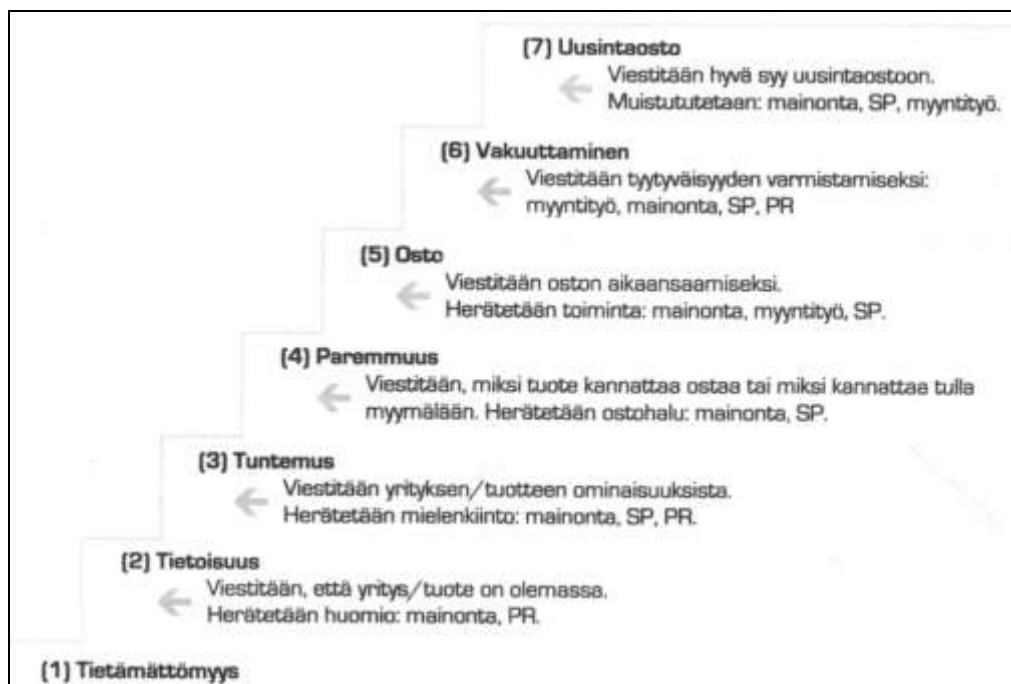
(7) Uusintaosto
Viestitään hyvä syy uusintaostoon.
Muistututetaan: mainonta, SP, myyntityö.

(6) Vakuuttaminen
Viestitään tyytyväisyyden varmistamiseksi:
myyntityö, mainonta, SP, PR

(5) Osto
Viestitään oston aikaansaamiseksi.
Herätetään toiminta: mainonta, myyntityö, SP.

(4) Paremmuus
Viestitään, miksi tuote kannattaa ostaa tai miksi kannattaa tulla myymälään. Herätetään ostohalu: mainonta, SP.

(3) Tuntemus
Viestitään yrityksen/tuotteen ominaisuuksista.
Herätetään mielenkiinto: mainonta, SP, PR.

(2) Tietoisuus
Viestitään, että yritys/tuote on olemassa.
Herätetään huomio: mainonta, PR.

(1) Tietämättömyys